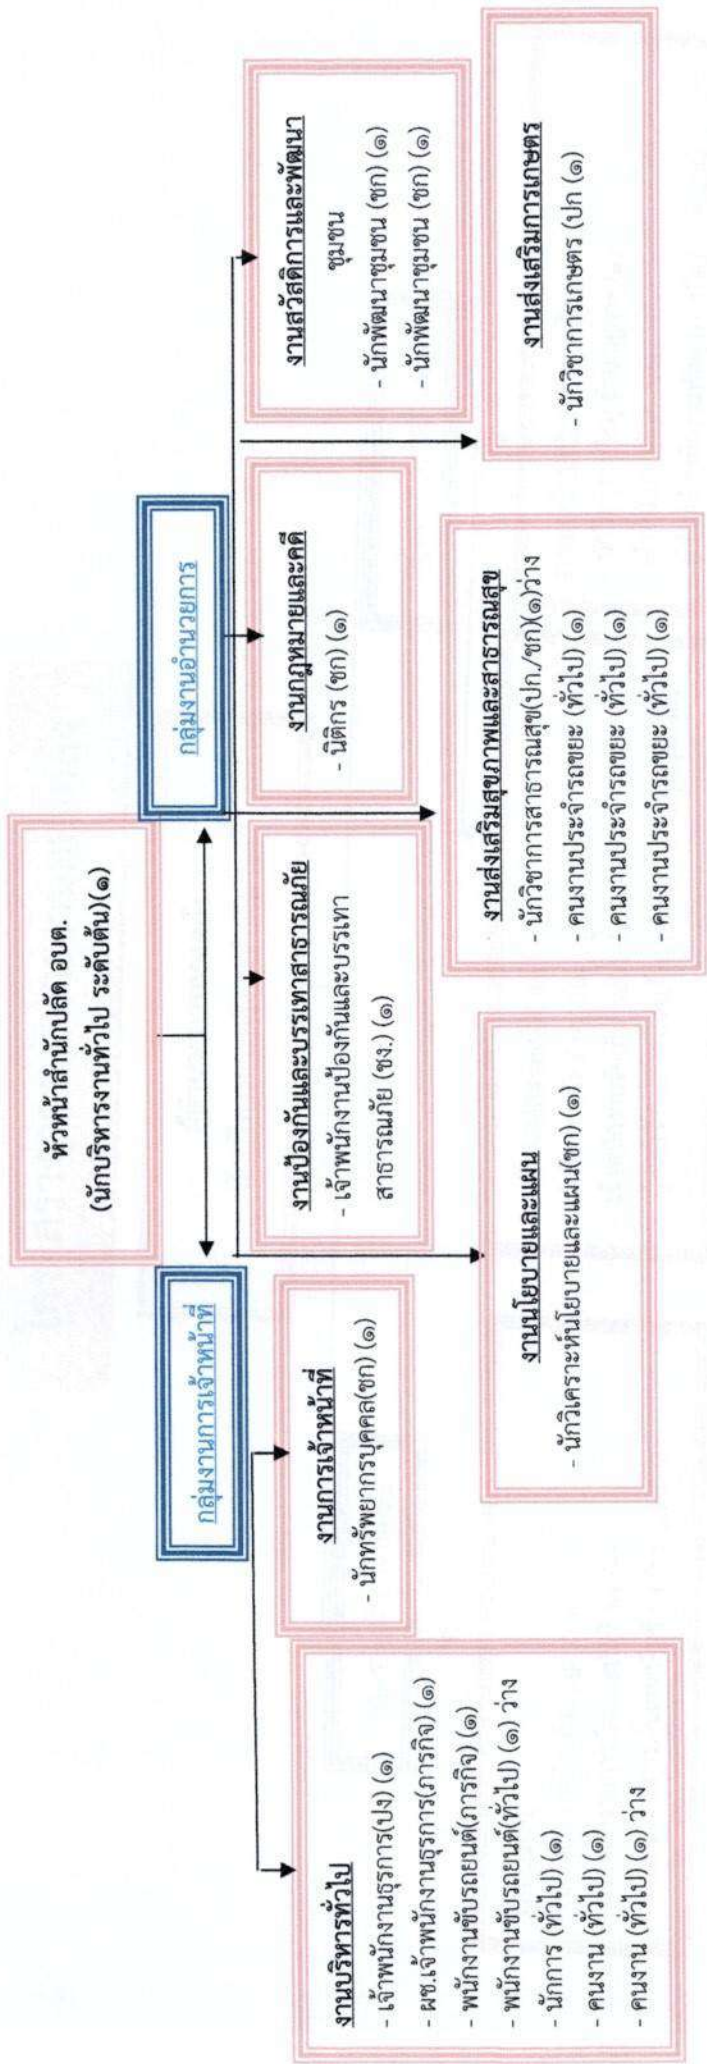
หัวหน้าสำนักปลัด อบต.
(นักบริหารงานทั่วไป ระดับต้น)(๑)

กลุ่มงานการเจ้าหน้าที่

กลุ่มงานอำนวยการ

งานบริหารทั่วไป
- เจ้าพนักงานธุรการ(ปง) (๑)
- ผช.เจ้าพนักงานธุรการ(ภารกิจ) (๑)
- พนักงานขับรถยนต์(ภารกิจ) (๑)
- พนักงานขับรถยนต์(ทั่วไป) (๑) ว่าง
- นักการ (ทั่วไป) (๑)
- คนงาน (ทั่วไป) (๑)
- คนงาน (ทั่วไป) (๑) ว่าง

งานการเจ้าหน้าที่
- นักทรัพยากรบุคคล(ชก) (๑)

งานนโยบายและแผน
- นักวิเคราะห์นโยบายและแผน(ชก) (๑)

งานป้องกันและบรรเทาสาธารณภัย
- เจ้าพนักงานป้องกันและบรรเทาสาธารณภัย (ชง.) (๑)

งานส่งเสริมสุขภาพและสาธารณสุข
- นักวิชาการสาธารณสุข(ปก./ชก)(๑)ว่าง
- คนงานประจำรถขยะ (ทั่วไป) (๑)
- คนงานประจำรถขยะ (ทั่วไป) (๑)
- คนงานประจำรถขยะ (ทั่วไป) (๑)

งานกฎหมายและคดี
- นิติกร (ชก) (๑)

งานส่งเสริมการเกษตร
- นักวิชาการเกษตร (ปก (๑)

งานสวัสดิการและพัฒนาชุมชน
- นักพัฒนาชุมชน (ชก) (๑)
- นักพัฒนาชุมชน (ชก) (๑)